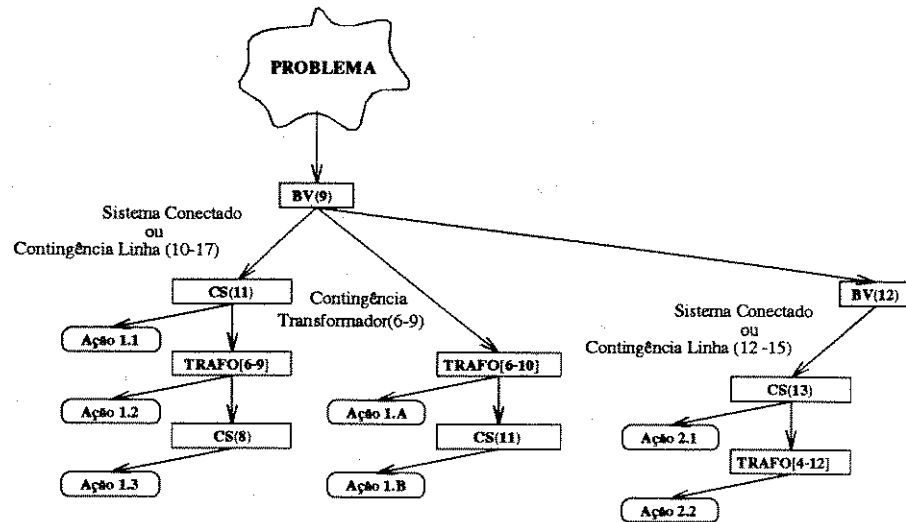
PROBLEMA

BV(9)

Sistema Conectado
ou
Contingência Linha (10-17)

CS(11)

Ação 1.1

TRAFO[6-9]

Ação 1.2

CS(8)

Ação 1.3

Contingência
Transformador(6-9)

TRAFO[6-10]

Ação 1.A

CS(11)

Ação 1.B

BV(12)

Sistema Conectado
ou
Contingência Linha (12 -15)

CS(13)

Ação 2.1

TRAFO[4-12]

Ação 2.2